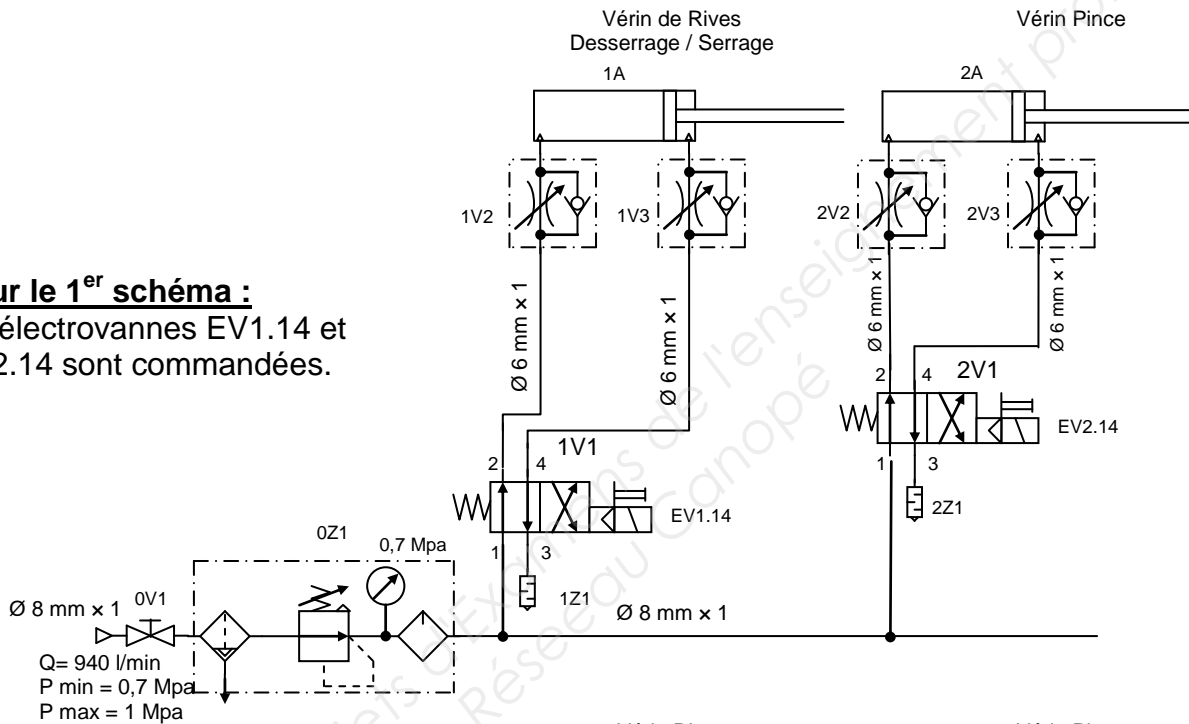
Vérin de Rives
Desserrage / Serrage

Vérin Pince

1A

2A

1V2

1V3

2V2

2V3

ur le 1$^{er}$ schéma :
électrovannes EV1.14 et
2.14 sont commandées.

Ø 6 mm × 1

Ø 6 mm × 1

Ø 6 mm × 1

Ø 6 mm × 1

2 4 2V1

EV2.14

1 3

2Z1

2 4 1V1

EV1.14

1 3

1Z1

0Z1

0,7 Mpa

Ø 8 mm × 1

0V1

Ø 8 mm × 1

Q= 940 l/min
P min = 0,7 Mpa
P max = 1 Mpa

Réseau Canopé